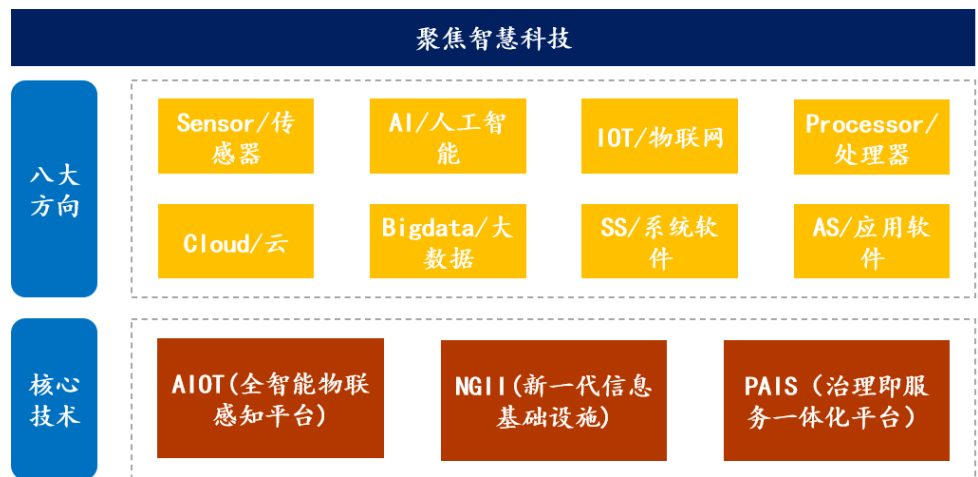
聚焦智慧科技

八大方向

Sensor/传感器

AI/人工智能

IOT/物联网

Processor/处理器

Cloud/云

Bigdata/大数据

SS/系统软件

AS/应用软件

核心技术

AIOT(全智能物联感知平台)

NGII(新一代信息基础设施)

PAIS（治理即服务一体化平台）